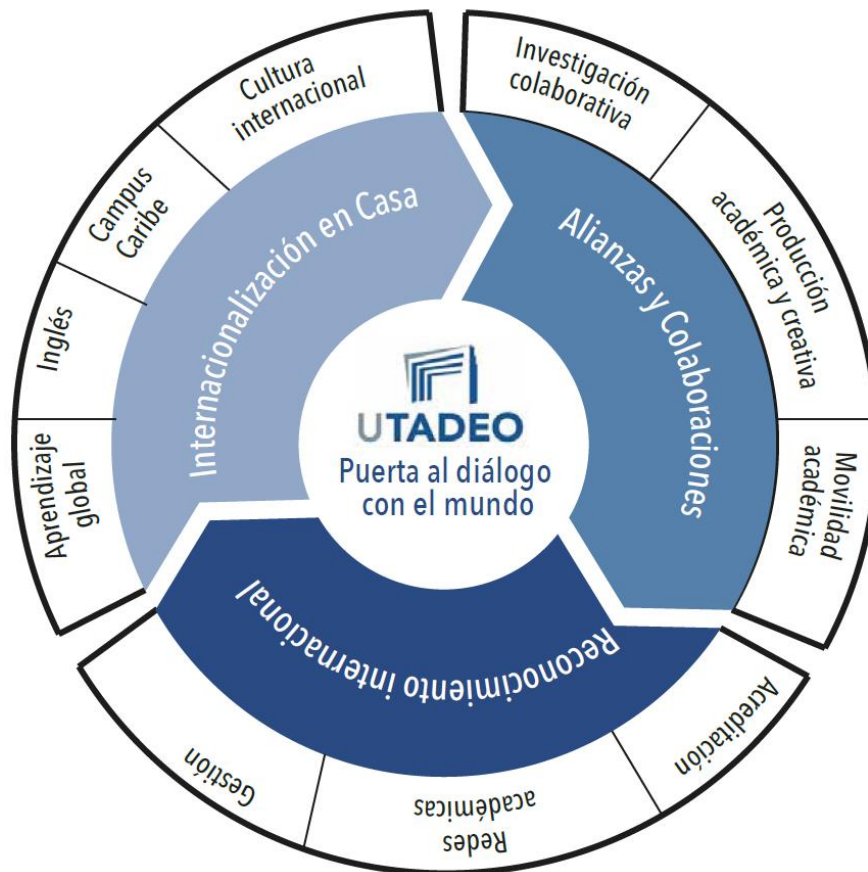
UTADEO
Puerta al diálogo con el mundo

Internacionalización en Casa

Cultura internacional

Campus Caribe

Inglés

Aprendizaje global

Alianzas y Colaboraciones

Investigación colaborativa

Producción académica y creativa

Movilidad académica

Reconocimiento internacional

Acreditación

Redes académicas

Gestión